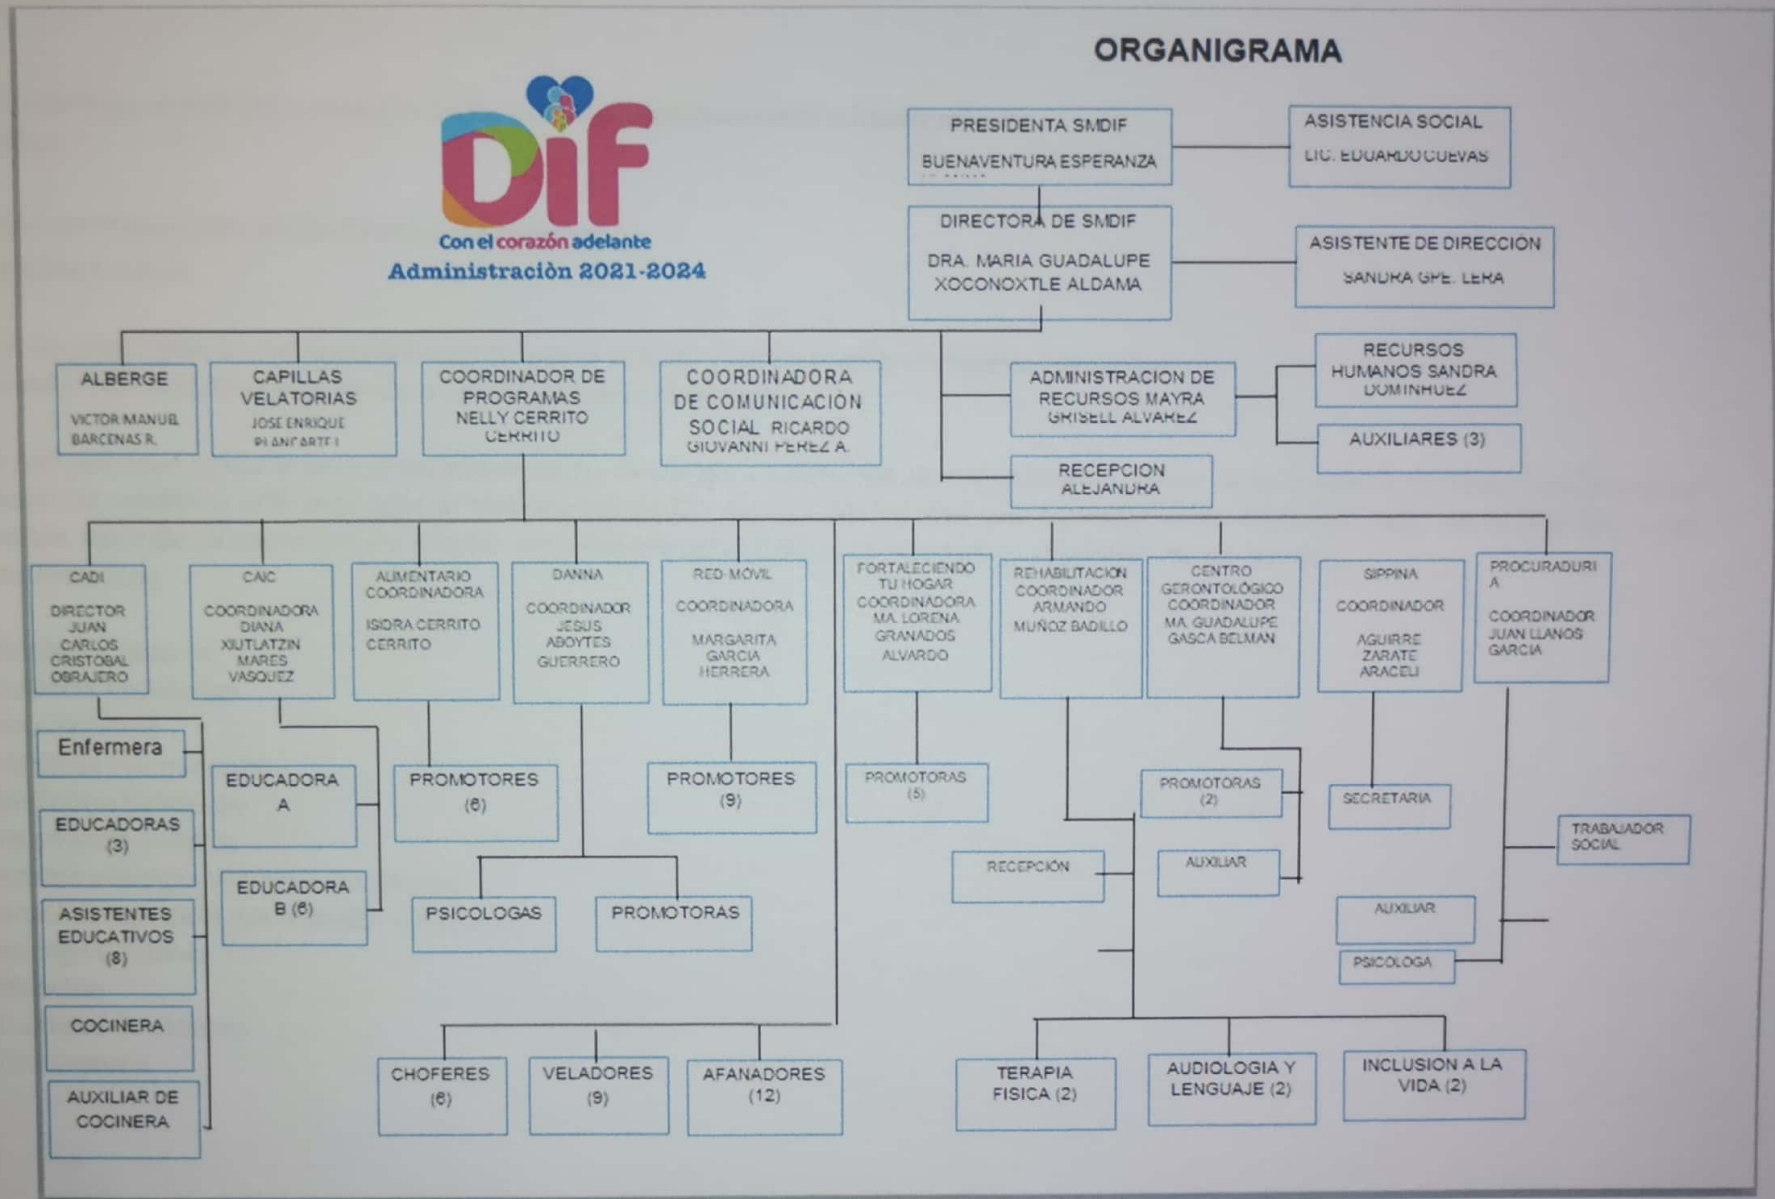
ORGANIGRAMA

DIF
Con el corazón adelante
Administraciòn 2021-2024

PRESIDENTA SMDIF
BUENAVENTURA ESPERANZA

ASISTENCIA SOCIAL
LIC. EDUARDO CUEVAS

DIRECTORA DE SMDIF
DRA. MARIA GUADALUPE XOCONOXTLE ALDAMA

ASISTENTE DE DIRECCION
SANDRA GPE. LERA

ALBERGE
VICTOR MANUEL BARCENAS R.

CAPILLAS VELATORIAS
JOSE ENRIQUE PLANCARTE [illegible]

COORDINADOR DE PROGRAMAS NELLY CERRITO CERRITO

COORDINADORA DE COMUNICACIÓN SOCIAL RICARDO GIOVANNI PEREZ A.

ADMINISTRACION DE RECURSOS MAYRA GRISELL ALVAREZ

RECURSOS HUMANOS SANDRA DOMINHUEZ

AUXILIARES (3)

RECEPCION ALEJANDRA

CADI
DIRECTOR JUAN CARLOS CRISTOBAL OBRAJERO

CAIC
COORDINADORA DIANA XIUTLATZIN MARES VASQUEZ

ALIMENTARIO COORDINADORA
ISIDRA CERRITO CERRITO

DANNA
COORDINADOR JESUS ABOYTES GUERRERO

RED MOVIL
COORDINADORA
MARGARITA GARCIA HERRERA

FORTALECIENDO TU HOGAR COORDINADORA MA. LORENA GRANADOS ALVARDO

REHABILITACION COORDINADOR ARMANDO MUÑOZ BADILLO

CENTRO GERONTOLÓGICO COORDINADOR MA. GUADALUPE GASCA BELMAN

SIPPINA
COORDINADOR
AGUIRRE ZARATE ARACELI

PROCURADURIA
COORDINADOR JUAN LLANOS GARCIA

Enfermera

EDUCADORAS (3)

ASISTENTES EDUCATIVOS (8)

COCINERA

AUXILIAR DE COCINERA

EDUCADORA A

EDUCADORA B (6)

PROMOTORES (6)

PSICOLOGAS

PROMOTORAS

PROMOTORES (9)

PROMOTORAS (5)

RECEPCION

PROMOTORAS (2)

AUXILIAR

SECRETARIA

AUXILIAR

PSICOLOGA

TRABAJADOR SOCIAL

CHOFERES (6)

VELADORES (9)

AFANADORES (12)

TERAPIA FISICA (2)

AUDIOLOGIA Y LENGUAJE (2)

INCLUSION A LA VIDA (2)